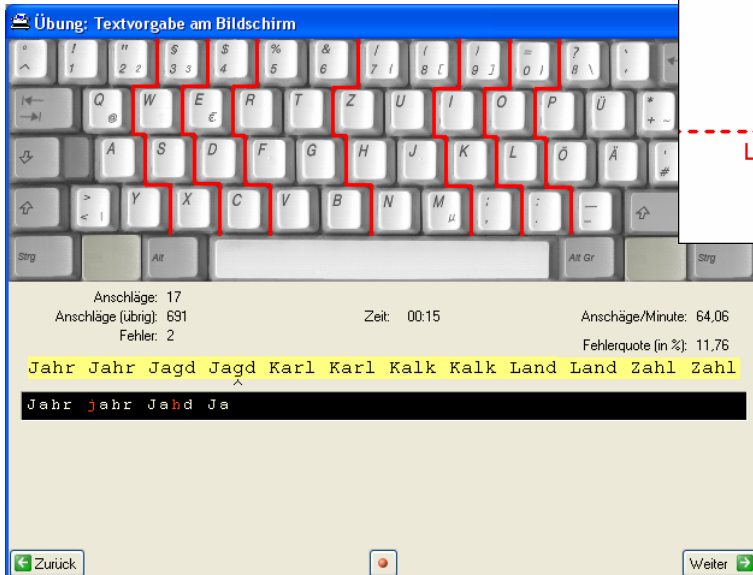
Übung: Textvorgabe am Bildschirm

° ^ ! 1 " 2 ² § 3 ³ $ 4 % 5 & 6 / 7 { ( 8 [ ) 9 ] = 0 } ? ß \ ` ´

Q @ W E € R T Z U I O P Ü * + ~

A S D F G H J K L Ö Ä ' #

> < | Y X C V B N M µ ; , : . _ -

Strg Alt Alt Gr Strg

L

Anschläge: 17
Anschläge (übrig): 691
Fehler: 2
Zeit: 00:15
Anschäge/Minute: 64,06
Fehlerquote (in %): 11,76

Jahr Jahr Jagd Jagd Karl Karl Kalk Kalk Land Land Zahl Zahl

Jahr jahr Jahd Ja

Zurück
Weiter